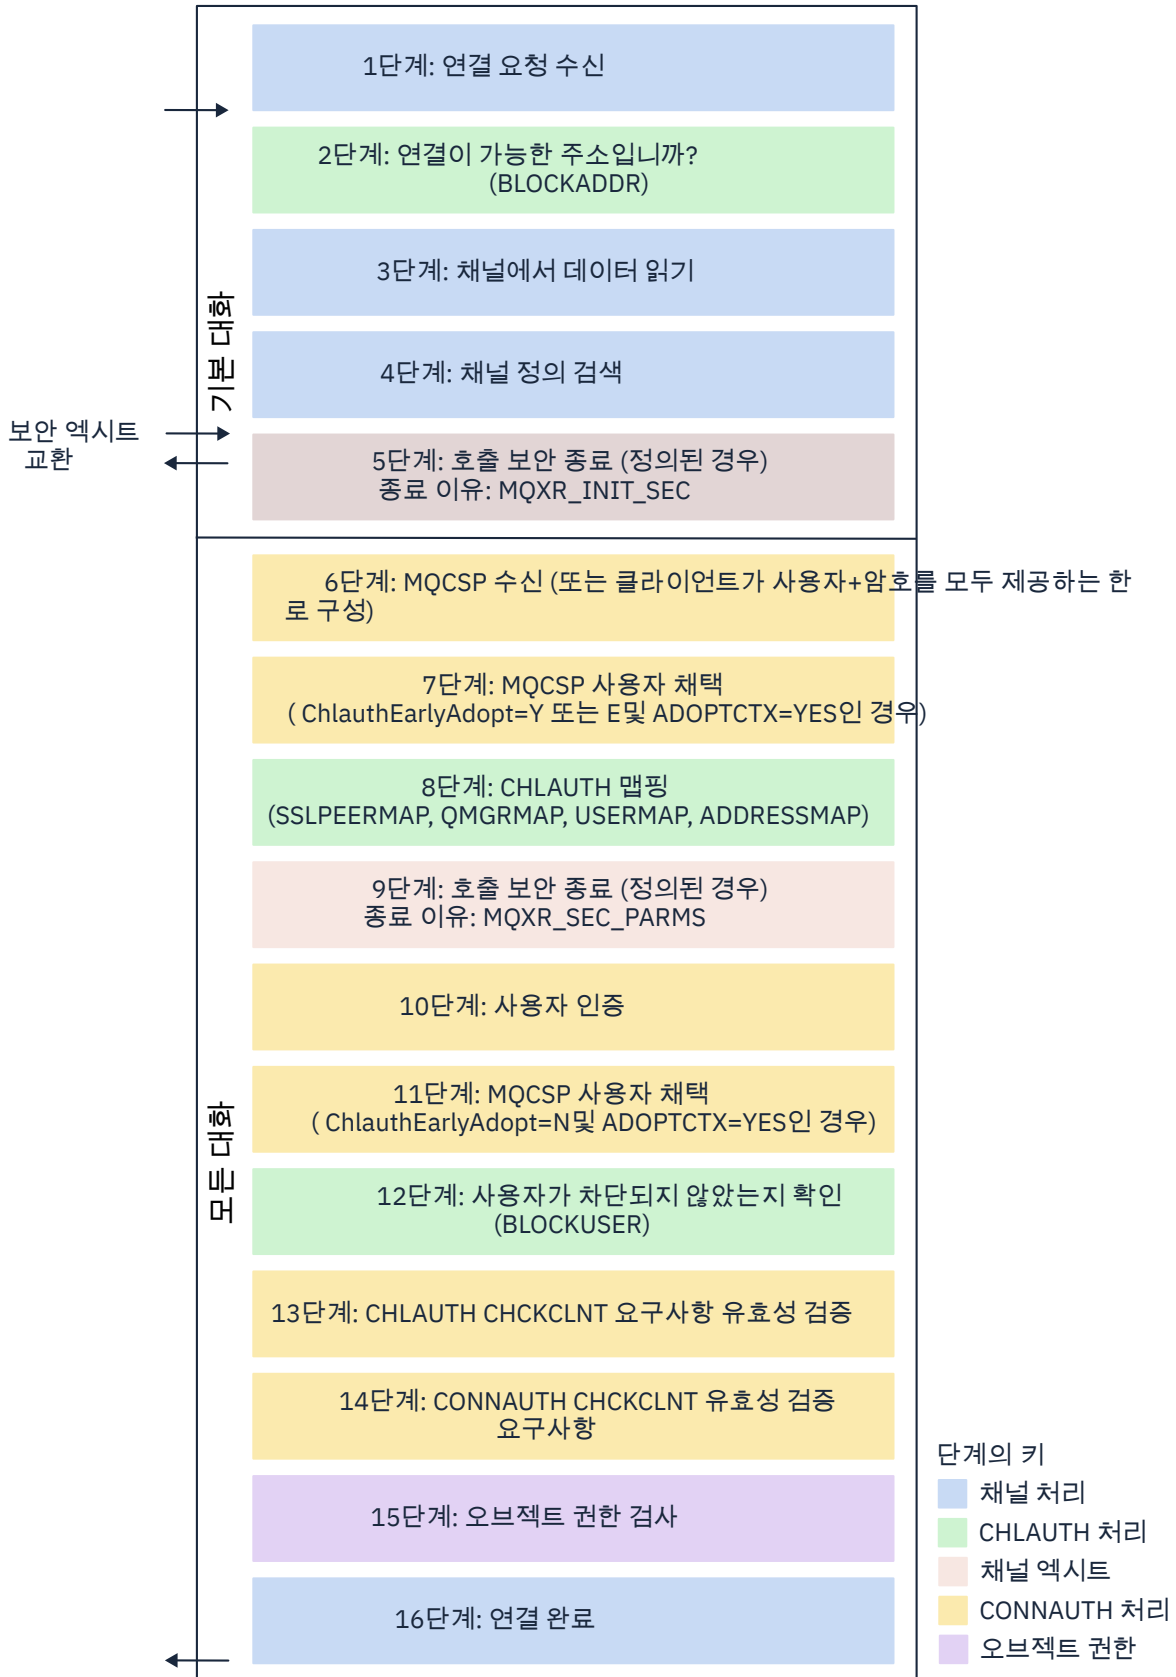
1단계: 연결 요청 수신

2단계: 연결이 가능한 주소입니까? (BLOCKADDR)

3단계: 채널에서 데이터 읽기

4단계: 채널 정의 검색

5단계: 호출 보안 종료 (정의된 경우) 종료 이유: MQXR_INIT_SEC

기본 대화

보안 엑시트 교환

6단계: MQCSP 수신 (또는 클라이언트가 사용자+암호를 모두 제공하는 한로 구성)

7단계: MQCSP 사용자 채택 ( ChlauthEarlyAdopt=Y 또는 E및 ADOPTCTX=YES인 경우)

8단계: CHLAUTH 맵핑 (SSLPEERMAP, QMGRMAP, USERMAP, ADDRESSMAP)

9단계: 호출 보안 종료 (정의된 경우) 종료 이유: MQXR_SEC_PARMS

10단계: 사용자 인증

11단계: MQCSP 사용자 채택 ( ChlauthEarlyAdopt=N및 ADOPTCTX=YES인 경우)

12단계: 사용자가 차단되지 않았는지 확인 (BLOCKUSER)

13단계: CHLAUTH CHCKCLNT 요구사항 유효성 검증

14단계: CONNAUTH CHCKCLNT 유효성 검증 요구사항

15단계: 오브젝트 권한 검사

16단계: 연결 완료

모든 대화

단계의 키
채널 처리
CHLAUTH 처리
채널 엑시트
CONNAUTH 처리
오브젝트 권한